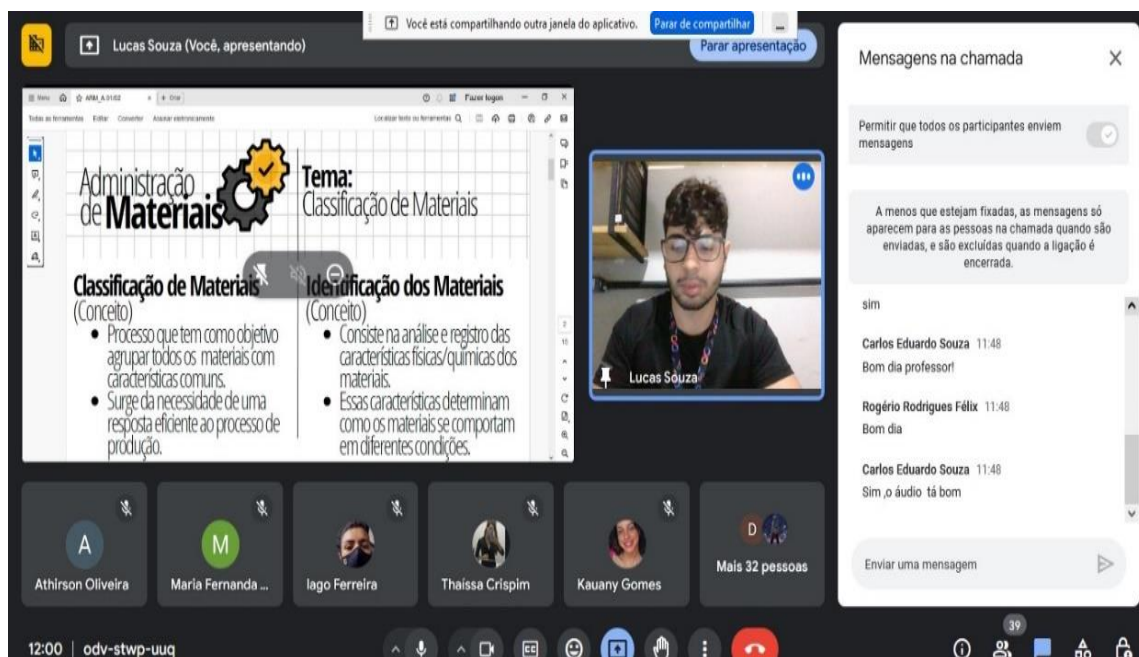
Você está compartilhando outra janela do aplicativo. Parar de compartilhar

Lucas Souza (Você, apresentando)

Parar apresentação

Menu ARM_A.01.02 Criar

Fazer logon

Todas as ferramentas Editar Converter Assinar eletronicamente

Localizar texto ou ferramentas

Administração de Materiais

Tema: Classificação de Materiais

Classificação de Materiais (Conceito)

• Processo que tem como objetivo agrupar todos os materiais com características comuns.
• Surge da necessidade de uma resposta eficiente ao processo de produção.

Identificação dos Materiais (Conceito)

• Consiste na análise e registro das características físicas/químicas dos materiais.
• Essas características determinam como os materiais se comportam em diferentes condições.

Lucas Souza

Mensagens na chamada

Permitir que todos os participantes enviem mensagens

A menos que estejam fixadas, as mensagens só aparecem para as pessoas na chamada quando são enviadas, e são excluídas quando a ligação é encerrada.

sim

Carlos Eduardo Souza 11:48
Bom dia professor!

Rogério Rodrigues Félix 11:48
Bom dia

Carlos Eduardo Souza 11:48
Sim ,o áudio tá bom

Enviar uma mensagem

A
Athirson Oliveira

M
Maria Fernanda ...

Iago Ferreira

Thaissa Crispim

Kauany Gomes

D
Mais 32 pessoas

12:00 | odv-stwp-uuq

39